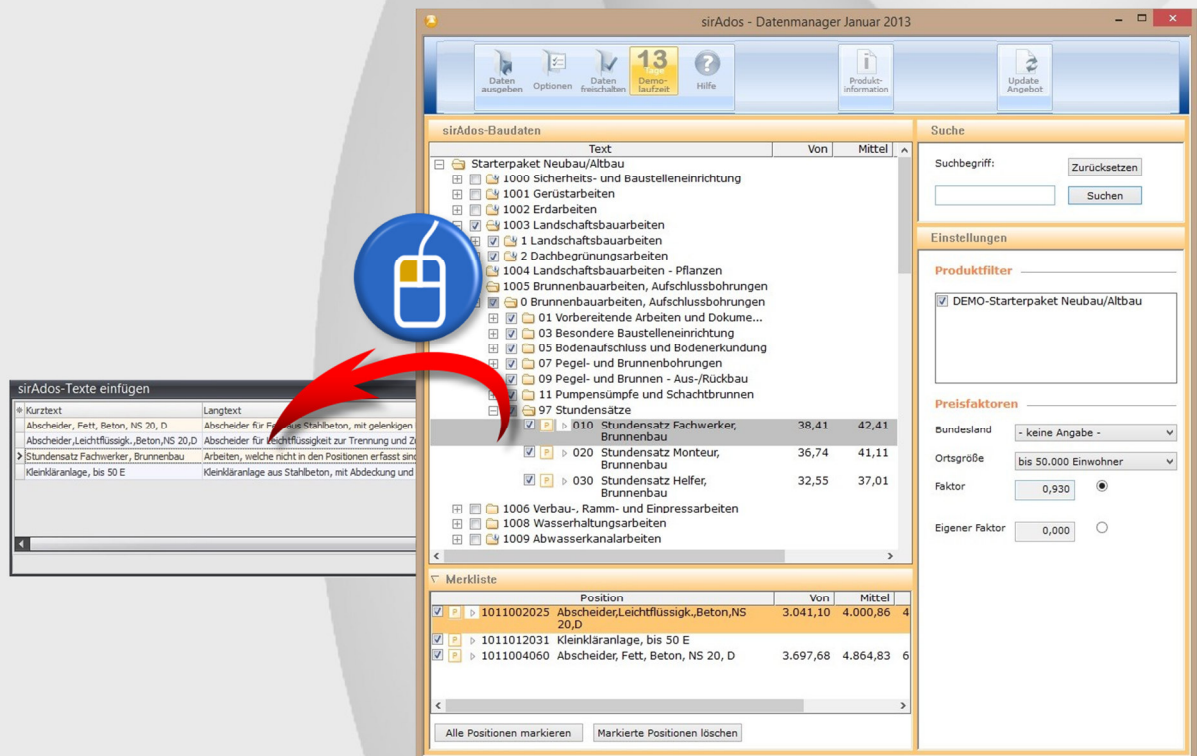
sirAdos - Datenmanager Januar 2013

Daten ausgeben
Optionen
Daten freischalten
13 Tage
Demo-laufzeit
Hilfe
Produkt-information
Update Angebot

sirAdos-Baudaten

| Text | Von | Mittel |
|---|---|---|
| Starterpaket Neubau/Altbau | | |
| 1000 Sicherheits- und Baustelleneinrichtung | | |
| 1001 Gerüstarbeiten | | |
| 1002 Erdarbeiten | | |
| 1003 Landschaftsbauarbeiten | | |
| 1 Landschaftsbauarbeiten | | |
| 2 Dachbegrünungsarbeiten | | |
| 1004 Landschaftsbauarbeiten - Pflanzen | | |
| 1005 Brunnenbauarbeiten, Aufschlussbohrungen | | |
| 0 Brunnenbauarbeiten, Aufschlussbohrungen | | |
| 01 Vorbereitende Arbeiten und Dokume... | | |
| 03 Besondere Baustelleneinrichtung | | |
| 05 Bodenaufschluss und Bodenerkundung | | |
| 07 Pegel- und Brunnenbohrungen | | |
| 09 Pegel- und Brunnen - Aus-/Rückbau | | |
| 11 Pumpensümpfe und Schachtbrunnen | | |
| 97 Stundensätze | | |
| 010 Stundensatz Facharbeiter, Brunnenbau | 38,41 | 42,41 |
| 020 Stundensatz Monteur, Brunnenbau | 36,74 | 41,11 |
| 030 Stundensatz Helfer, Brunnenbau | 32,55 | 37,01 |
| 1006 Verbau-, Ramm- und Einpressarbeiten | | |
| 1008 Wasserhaltungsarbeiten | | |
| 1009 Abwasserkanalarbeiten | | |

Suche
Suchbegriff:
Zurücksetzen
Suchen

Einstellungen
Produktfilter
DEMO-Starterpaket Neubau/Altbau

Preisfaktoren
Bundesland - keine Angabe -
Ortsgröße bis 50.000 Einwohner
Faktor 0,930
Eigener Faktor 0,000

sirAdos-Texte einfügen

| Kurztext | Langtext |
|---|---|
| Abscheider, Fett, Beton, NS 20, D | Abscheider für Fe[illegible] aus Stahlbeton, mit gelenkigen |
| Abscheider,Leichtflüssigk.,Beton,NS 20,D | Abscheider für Leichtflüssigkeit zur Trennung und Z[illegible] |
| Stundensatz Facharbeiter, Brunnenbau | Arbeiten, welche nicht in den Positionen erfasst sind |
| Kleinkläranlage, bis 50 E | Kleinkläranlage aus Stahlbeton, mit Abdeckung und |

Merkliste

| Position | | Von | Mittel |
|---|---|---|---|
| 1011002025 | Abscheider,Leichtflüssigk.,Beton,NS 20,D | 3.041,10 | 4.000,86 |
| 1011012031 | Kleinkläranlage, bis 50 E | | |
| 1011004060 | Abscheider, Fett, Beton, NS 20, D | 3.697,68 | 4.864,83 |

Alle Positionen markieren
Markierte Positionen löschen